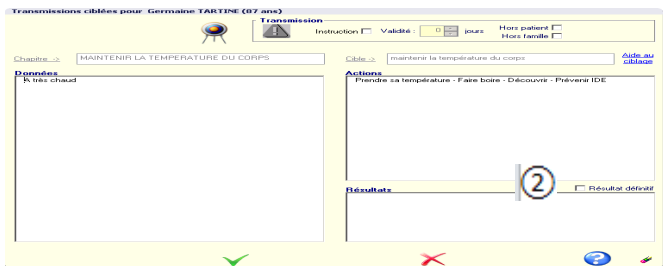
Transmissions ciblées pour Germaine TARTINE (87 ans)

Transmission

Instruction Validité : 0 jours

Hors patient

Hors famille

Chapitre -> MAINTENIR LA TEMPERATURE DU CORPS

Cible -> maintenir la température du corps

Aide au ciblage

Données

A très chaud

Actions

Prendre sa température - Faire boire - Découvrir - Prévenir IDE

2

Résultats

Résultat définitif